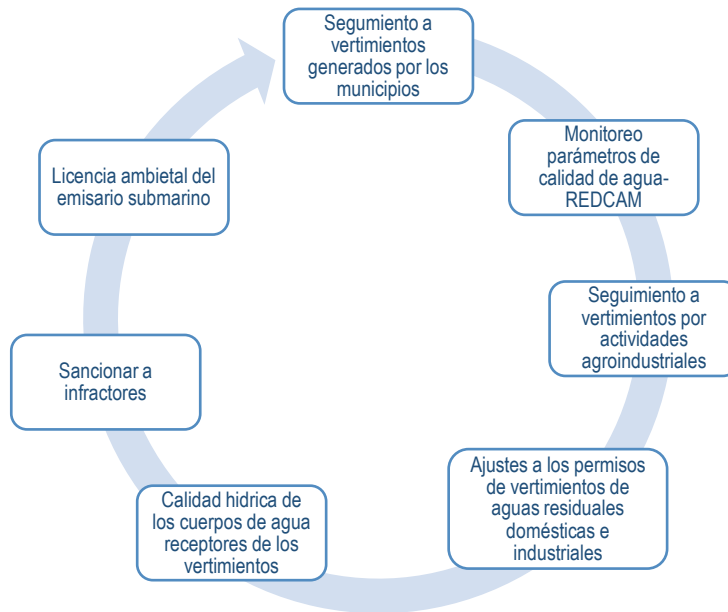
Segumiento a vertimientos generados por los municipios

Monitoreo parámetros de calidad de agua-REDCAM

Seguimiento a vertimientos por actividades agroindustriales

Ajustes a los permisos de vertimientos de aguas residuales domésticas e industriales

Calidad hidrica de los cuerpos de agua receptores de los vertimientos

Sancionar a infractores

Licencia ambietal del emisario submarino